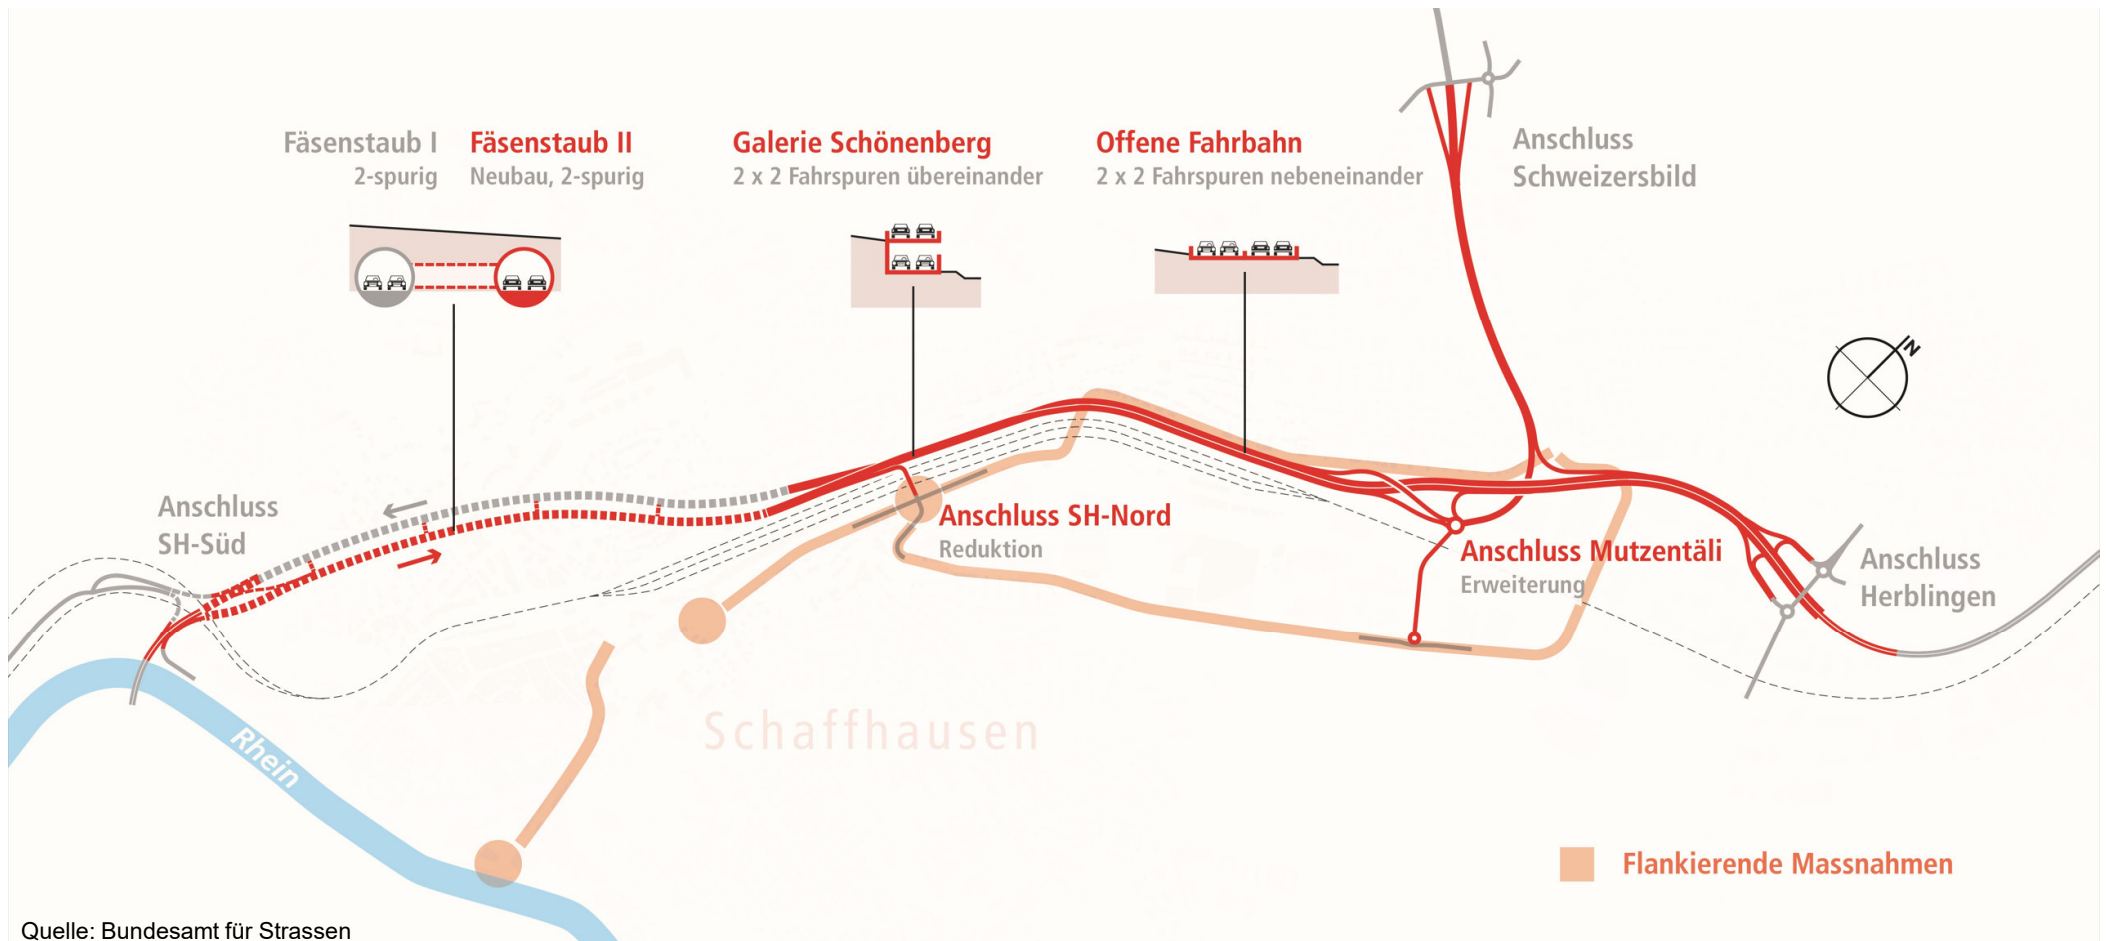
Fäsenstaub I
2-spurig

Fäsenstaub II
Neubau, 2-spurig

Galerie Schönenberg
2 x 2 Fahrspuren übereinander

Offene Fahrbahn
2 x 2 Fahrspuren nebeneinander

Anschluss
Schweizersbild

N

Anschluss
SH-Süd

Anschluss SH-Nord
Reduktion

Anschluss Mutzentäli
Erweiterung

Anschluss
Herblingen

Rhein

Schaffhausen

Flankierende Massnahmen

Quelle: Bundesamt für Strassen